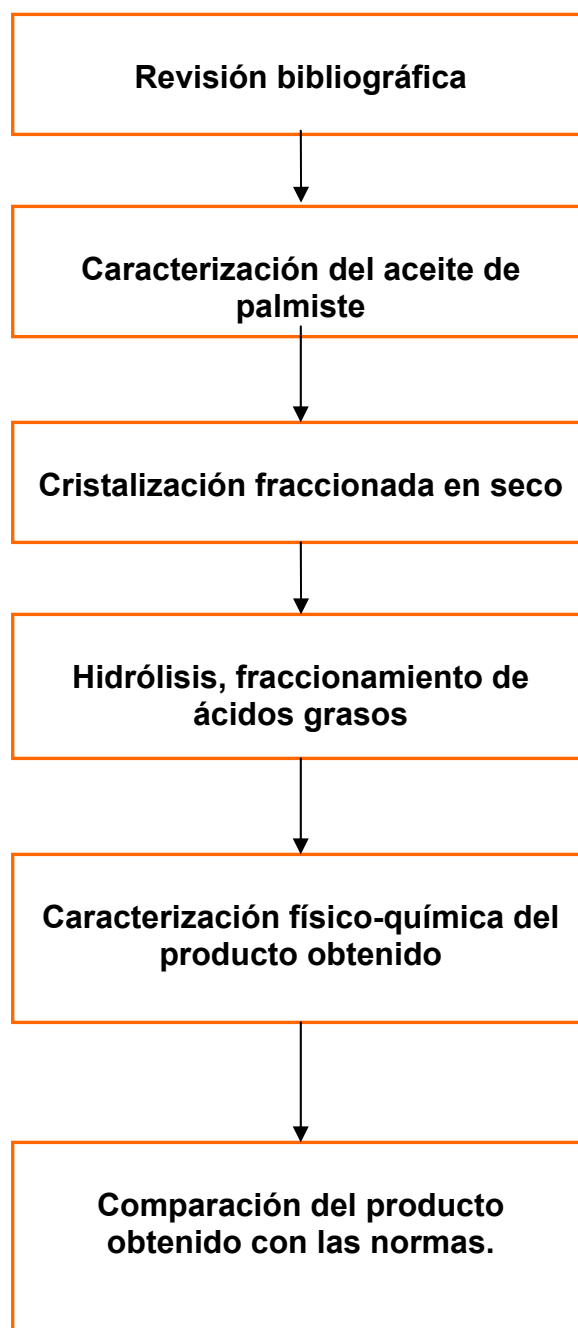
Revisión bibliográfica

Caracterización del aceite de palmiste

Cristalización fraccionada en seco

Hidrólisis, fraccionamiento de ácidos grasos

Caracterización físico-química del producto obtenido

Comparación del producto obtenido con las normas.